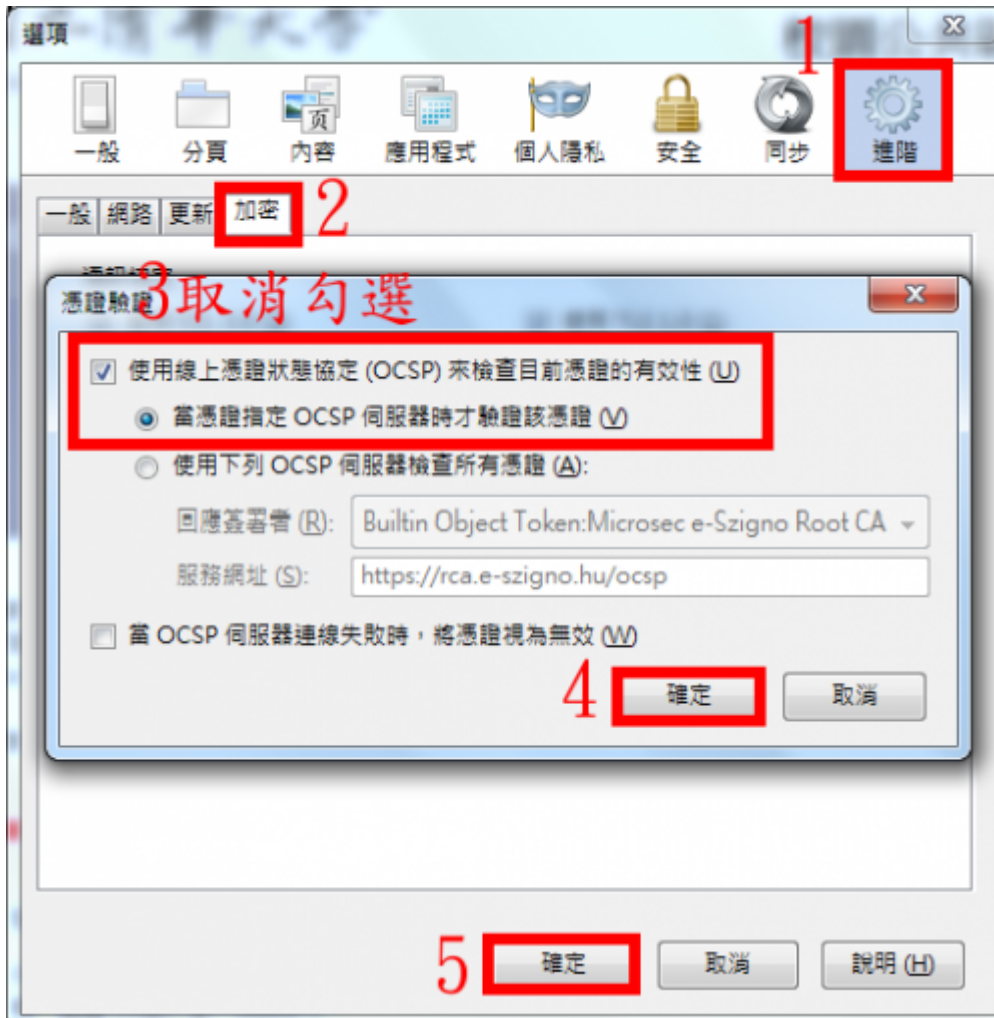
選項

1

一般 分頁 內容 應用程式 個人隱私 安全 同步 進階

一般 網路 更新 加密 2

憑證驗證 3取消勾選

使用線上憑證狀態協定 (OCSP) 來檢查目前憑證的有效性 (U)

當憑證指定 OCSP 伺服器時才驗證該憑證 (V)

使用下列 OCSP 伺服器檢查所有憑證 (A):

回應簽署者 (R): Builtin Object Token:Microsec e-Szigno Root CA

服務網址 (S): https://rca.e-szigno.hu/ocsp

當 OCSP 伺服器連線失敗時，將憑證視為無效 (W)

4 確定 取消

5 確定 取消 說明 (H)